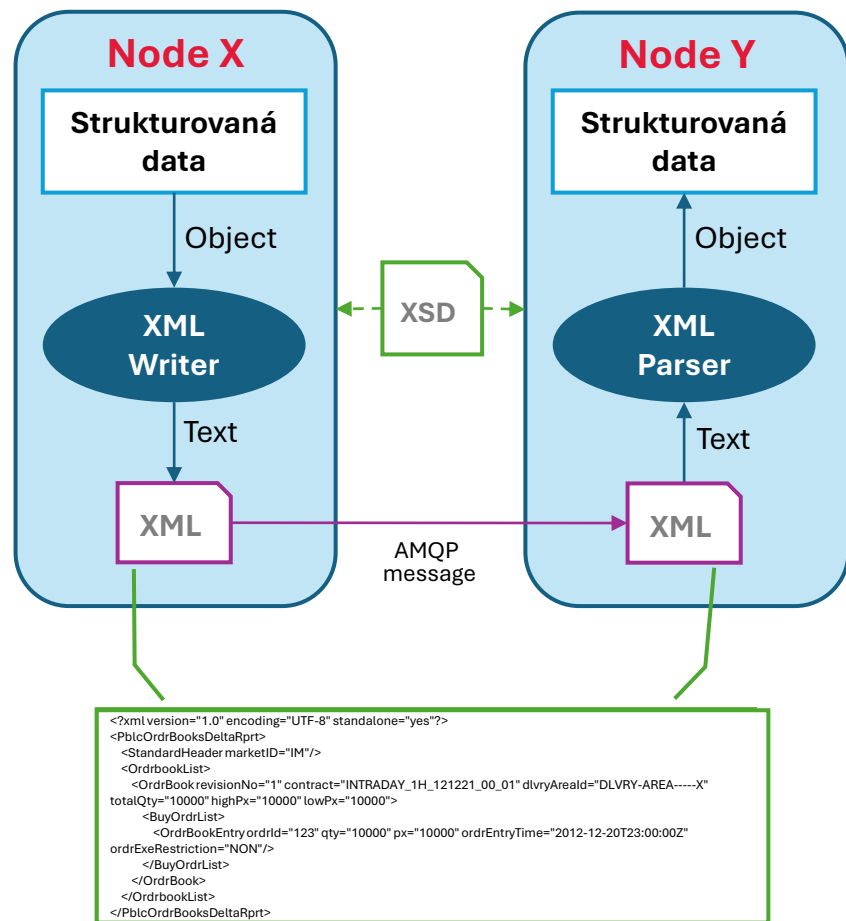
Node X

Strukturovaná data

Object

XML Writer

Text

XML

XSD

Node Y

Strukturovaná data

Object

XML Parser

Text

XML

AMQP message

<?xml version="1.0" encoding="UTF-8" standalone="yes"?>
<PblcOrdrBooksDeltaRprt>
<StandardHeader marketID="IM"/>
<OrdrbookList>
<OrdrBook revisionNo="1" contract="INTRADAY_1H_121221_00_01" dlvryAreaId="DLVRY-AREA-----X" totalQty="10000" highPx="10000" lowPx="10000">
<BuyOrdrList>
<OrdrBookEntry ordrId="123" qty="10000" px="10000" ordrEntryTime="2012-12-20T23:00:00Z" ordrExeRestriction="NON"/>
</BuyOrdrList>
</OrdrBook>
</OrdrbookList>
</PblcOrdrBooksDeltaRprt>